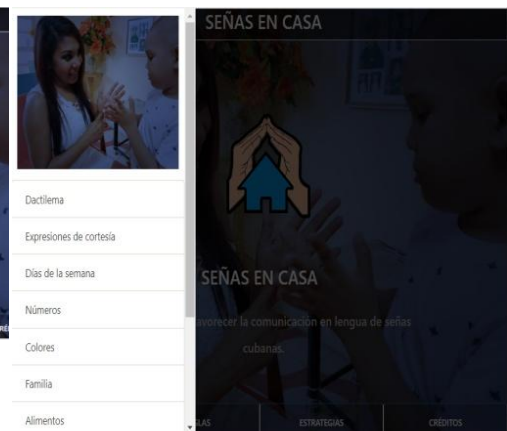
Dactilema

Expresiones de cortesía

Días de la semana

Números

Colores

Familia

Alimentos

SEÑAS EN CASA

SEÑAS EN CASA

avorecer la comunicación en lengua de señas cubanas.

LAS

ESTRATEGIAS

CRÉDITOS